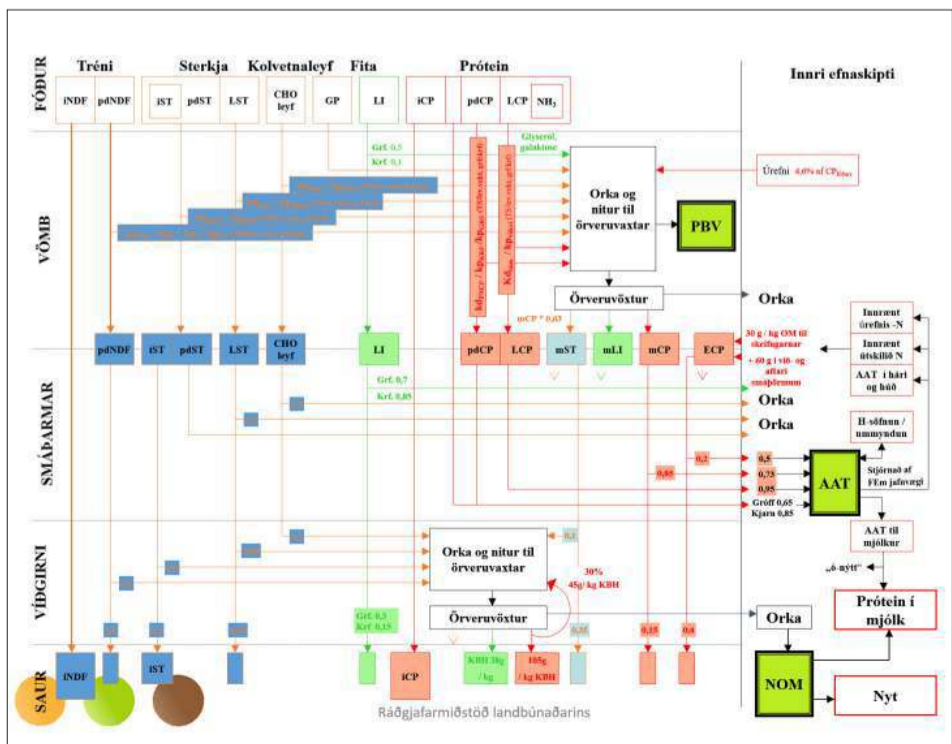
FÓÐUR

Tréni

Sterkja

Kolvetnaleyf

Fita

Prótein

Innri efnaskipti

iNDF

pdNDF

iST

pdST

LST

CHO leyf

GP

LI

iCP

pdCP

LCP

$NH_3$

VÖMB

Grf. 0,5

Krf. 0,1

Glýseról, galaktósi

Úrefni 4,0% af $CP_{Ether}$

Orka og nitur til örveruvaxtar

PBV

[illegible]

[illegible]

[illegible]

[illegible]

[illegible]

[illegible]

Örveruvöxtur

Orka

mCP \* 0,03

30 g / kg OM til skeifugarnar

+ 60 g / við- og aftari smáþörmum

Innrænt úrefnis -N

Innrænt útskilið N

AAT í hári og húð

pdNDF

iST

pdST

LST

CHO leyf

LI

pdCP

LCP

mST

mLI

mCP

ECP

SMÁÞARMAR

Grf. 0,7

Krf. 0,85

Orka

Orka

H-söfnun / ummyndun

0,2

0,5

0,73

0,85

0,95

Stjórnað af FEm jafnvægi

AAT

Gróff 0,65

Kjarn 0,85

VÍÐGIRNI

0,2

Orka og nitur til örveruvaxtar

30%

45g/ kg KBH

AAT til mjólkur

„ó-nýtt"

Grf. 0,3

Krf. 0,15

Örveruvöxtur

0,35

0,15

0,4

Orka

Prótein í mjólk

SAUR

iNDF

iST

iCP

KBH 30g / kg

105g / kg KBH

NOM

Nyt

Ráðgjafarmiðstöð landbúnaðarins